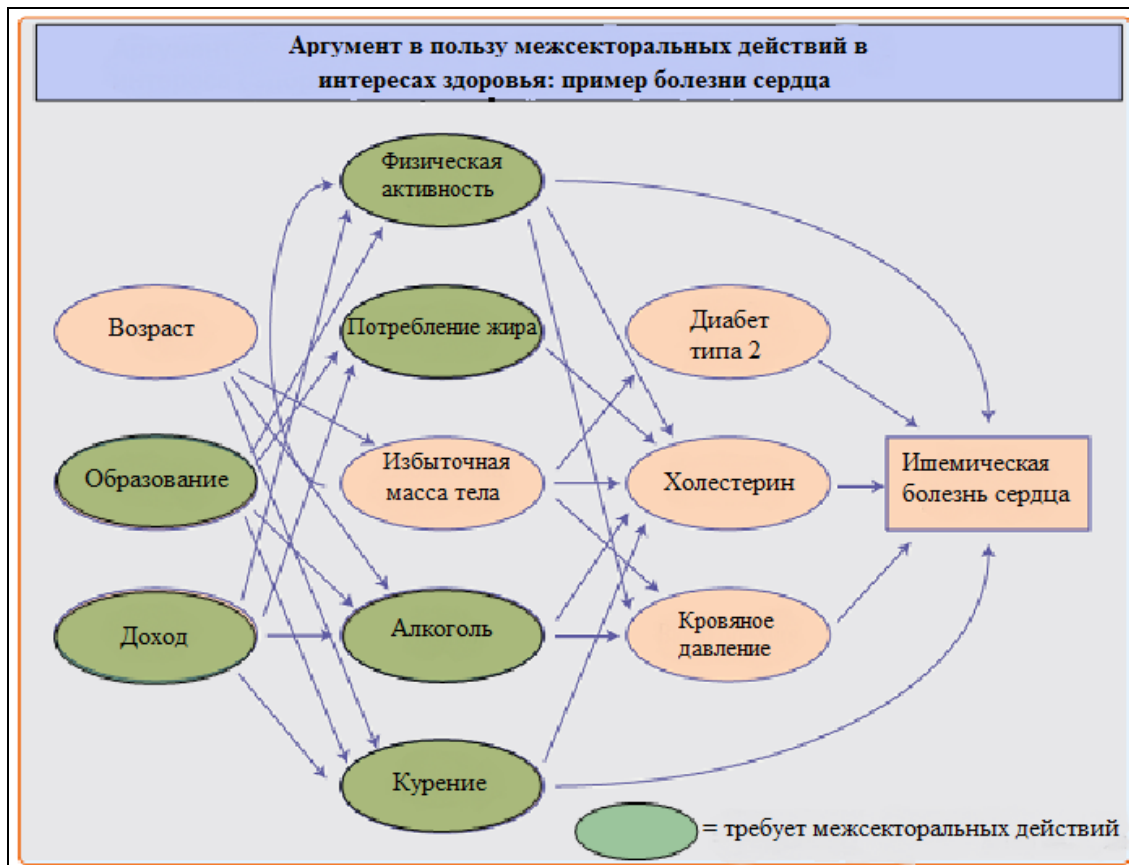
Аргумент в пользу межсекторальных действий в интересах здоровья: пример болезни сердца

Физическая активность

Возраст

Потребление жира

Диабет типа 2

Избыточная масса тела

Образование

Холестерин

Ишемическая болезнь сердца

Доход

Алкоголь

Кровяное давление

Курение

= требует межсекторальных действий